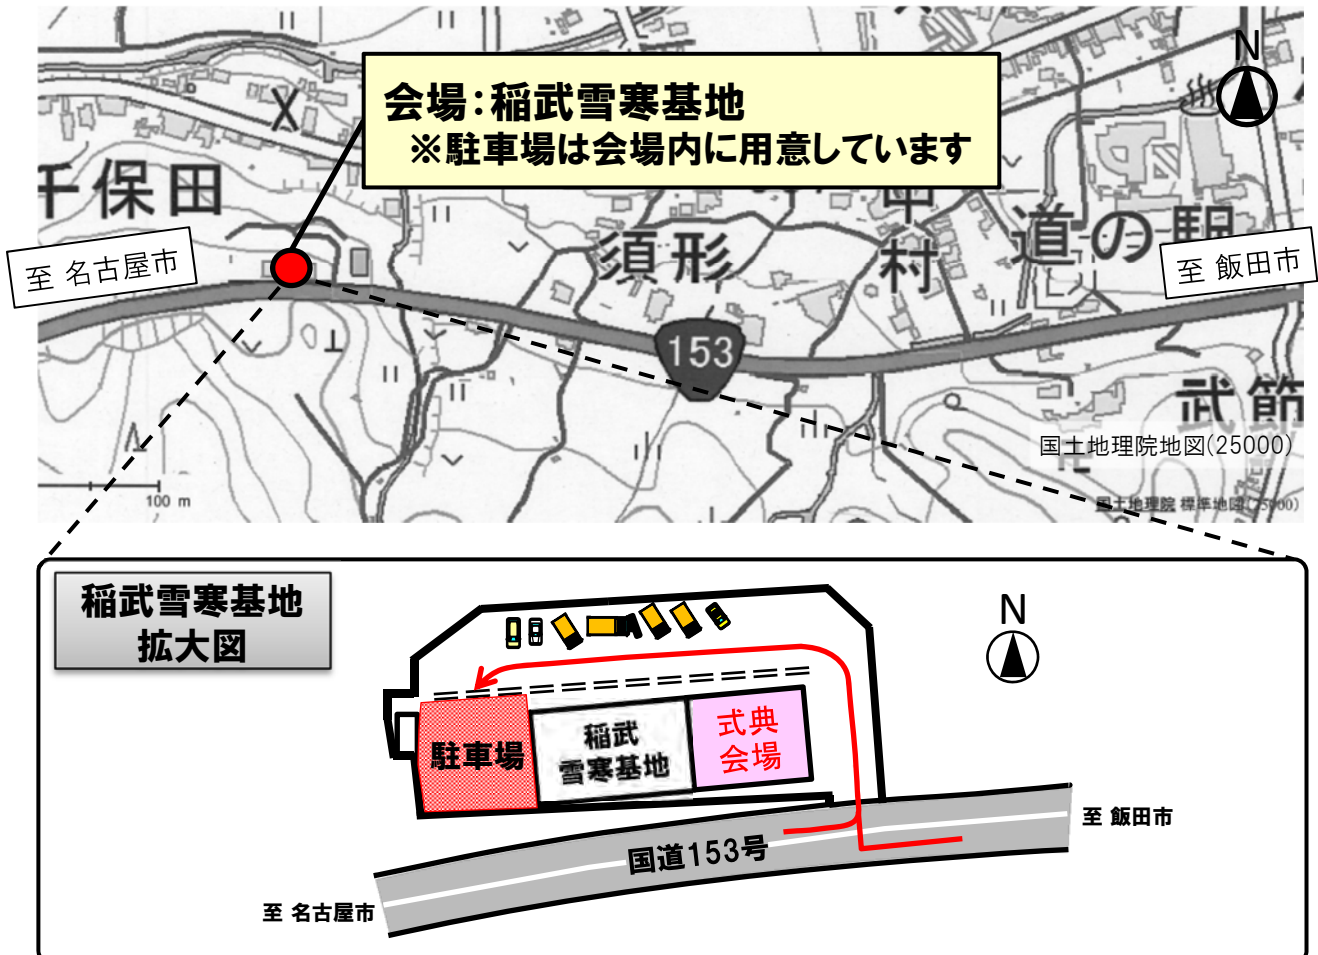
会場:稲武雪寒基地
※駐車場は会場内に用意しています

N

千保田

至 名古屋市

須形

中村

道の駅

至 飯田市

153

武節

国土地理院地図(25000)

100 m

国土地理院 標準地図(25000)

稲武雪寒基地
拡大図

N

駐車場

稲武
雪寒基地

式典
会場

至 飯田市

国道153号

至 名古屋市